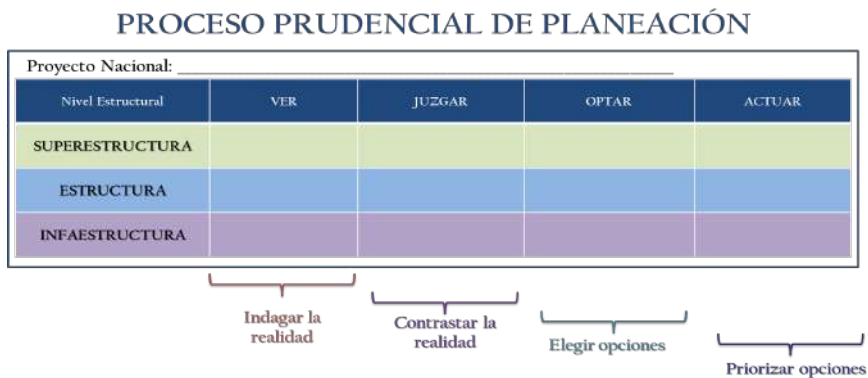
PROCESO PRUDENCIAL DE PLANEACIÓN

Proyecto Nacional: ___________________________________________

| Nivel Estructural | VER | JUZGAR | OPTAR | ACTUAR |
|---|---|---|---|---|
| SUPERESTRUCTURA | | | | |
| ESTRUCTURA | | | | |
| INFAESTRUCTURA | | | | |

Indagar la realidad

Contrastar la realidad

Elegir opciones

Priorizar opciones